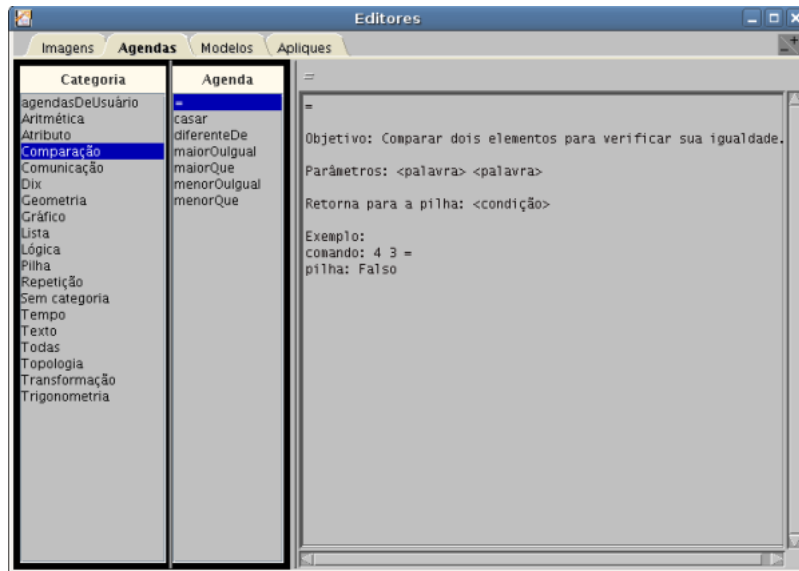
Editores

Imagens | Agendas | Modelos | Apliques

Categoria
agendasDeUsuário
Aritmética
Atributo
Comparação
Comunicação
Dix
Geometria
Gráfico
Lista
Lógica
Pilha
Repetição
Sem categoria
Tempo
Texto
Todas
Topologia
Transformação
Trigonometria

Agenda
=
casar
diferenteDe
maiorOuIgual
maiorQue
menorOuIgual
menorQue

=

=

Objetivo: Comparar dois elementos para verificar sua igualdade.

Parâmetros: <palavra> <palavra>

Retorna para a pilha: <condição>

Exemplo:
comando: 4 3 =
pilha: Falso